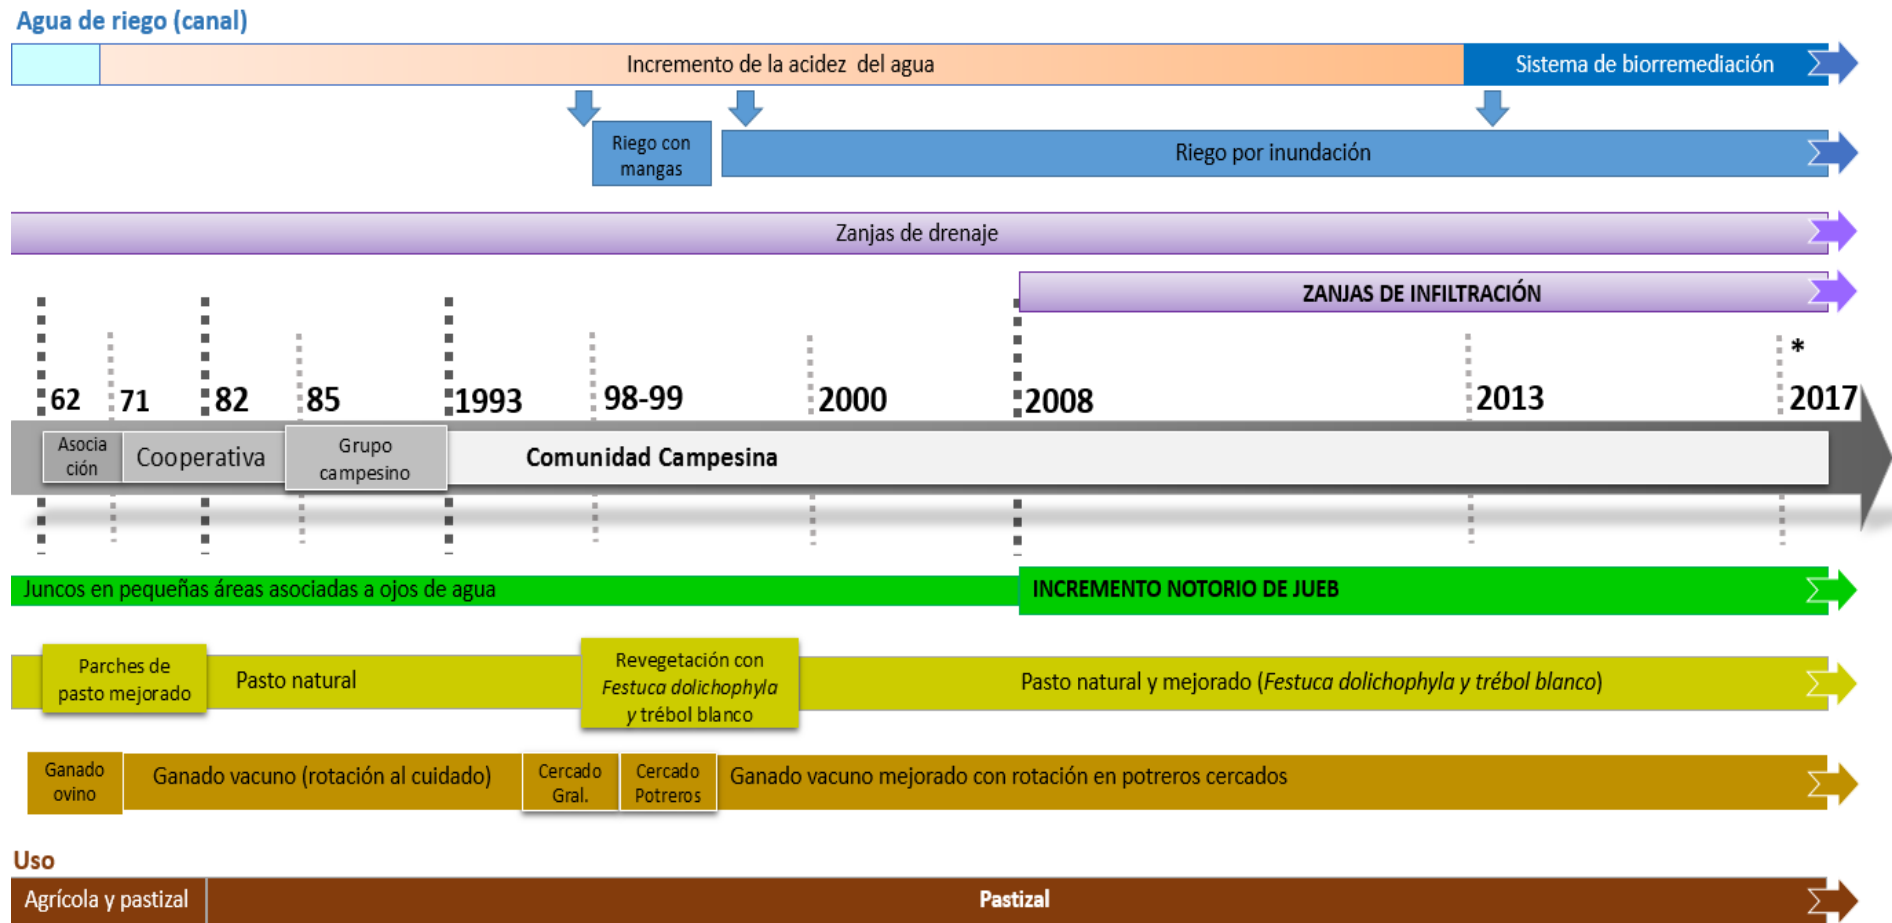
Agua de riego (canal)

Incremento de la acidez del agua

Sistema de biorremediación

Riego con mangas

Riego por inundación

Zanjas de drenaje

ZANJAS DE INFILTRACIÓN

62 71 82 85 1993 98-99 2000 2008 2013 * 2017

Asociación

Cooperativa

Grupo campesino

Comunidad Campesina

Juncos en pequeñas áreas asociadas a ojos de agua

INCREMENTO NOTORIO DE JUEB

Parches de pasto mejorado

Pasto natural

Revegetación con *Festuca dolichophyla* y trébol blanco

Pasto natural y mejorado (*Festuca dolichophyla y trébol blanco*)

Ganado ovino

Ganado vacuno (rotación al cuidado)

Cercado Gral.

Cercado Potreros

Ganado vacuno mejorado con rotación en potreros cercados

Uso

Agrícola y pastizal

Pastizal